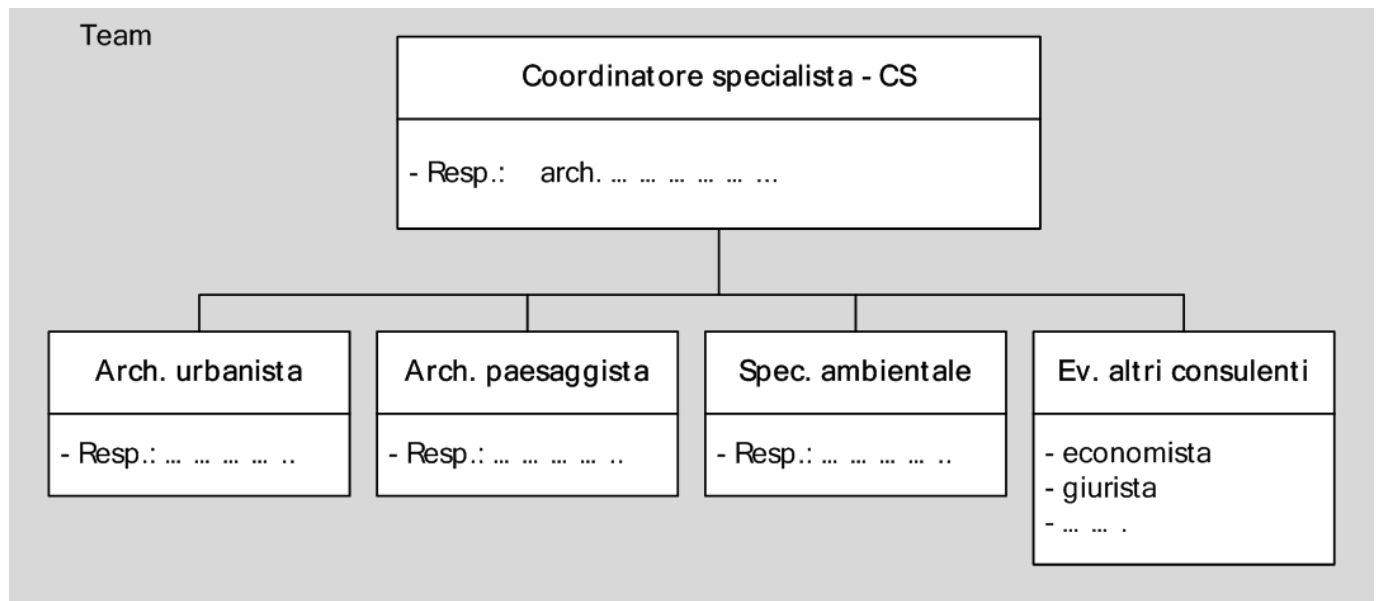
Team

Coordinatore specialista - CS

- Resp.: arch. … … … … … …

Arch. urbanista

- Resp.: … … … … ..

Arch. paesaggista

- Resp.: … … … … ..

Spec. ambientale

- Resp.: … … … … ..

Ev. altri consulenti

- economista
- giurista
- … … .